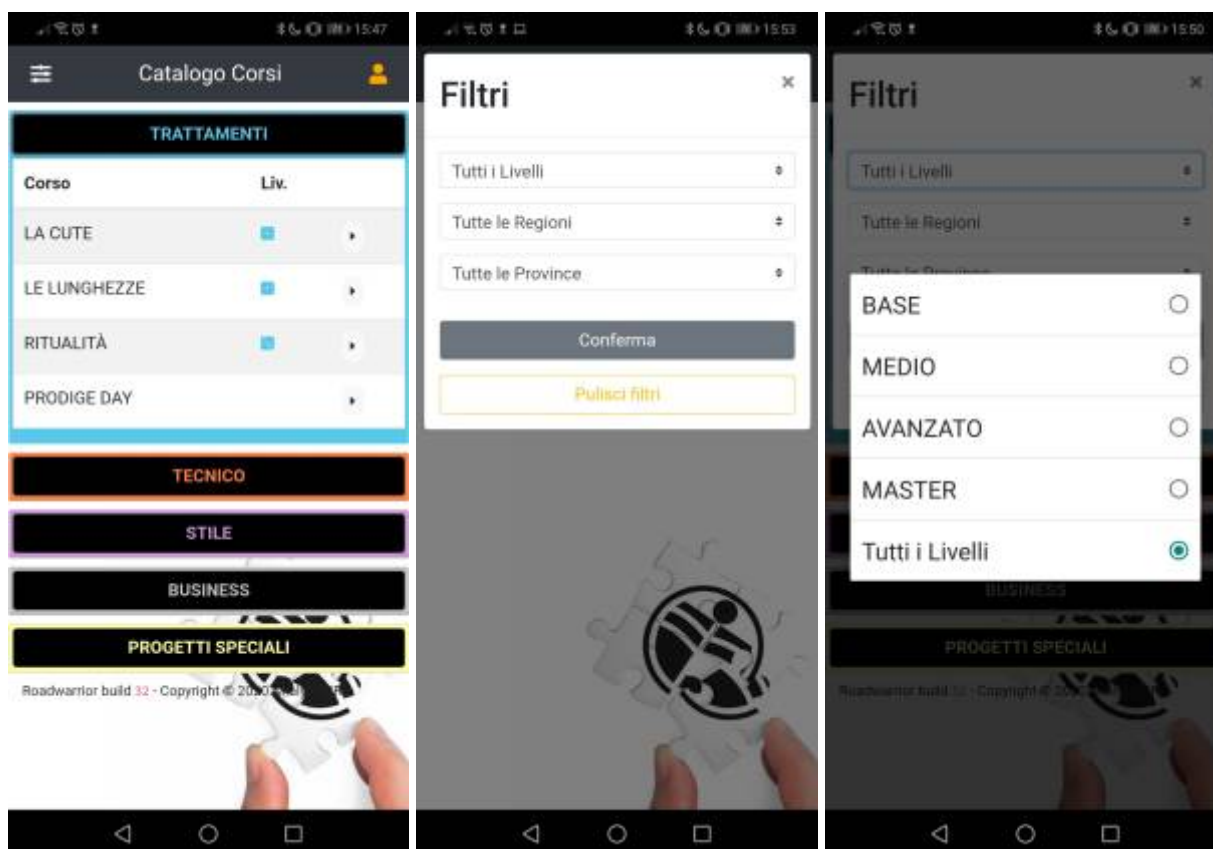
15:47

Catalogo Corsi

TRATTAMENTI

| Corso | Liv. |
|---|---|
| LA CUTE | |
| LE LUNGHEZZE | |
| RITUALITÀ | |
| PRODIGE DAY | |

TECNICO

STILE

BUSINESS

PROGETTI SPECIALI

Roadwarrior build 32 - Copyright © 20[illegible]

15:53

Filtri

×

Tutti i Livelli

Tutte le Regioni

Tutte le Province

Conferma

Pulisci filtri

15:50

Filtri

×

Tutti i Livelli

Tutte le Regioni

BASE

MEDIO

AVANZATO

MASTER

Tutti i Livelli

BUSINESS

PROGETTI SPECIALI

Roadwarrior build 32 - Copyright © 20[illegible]